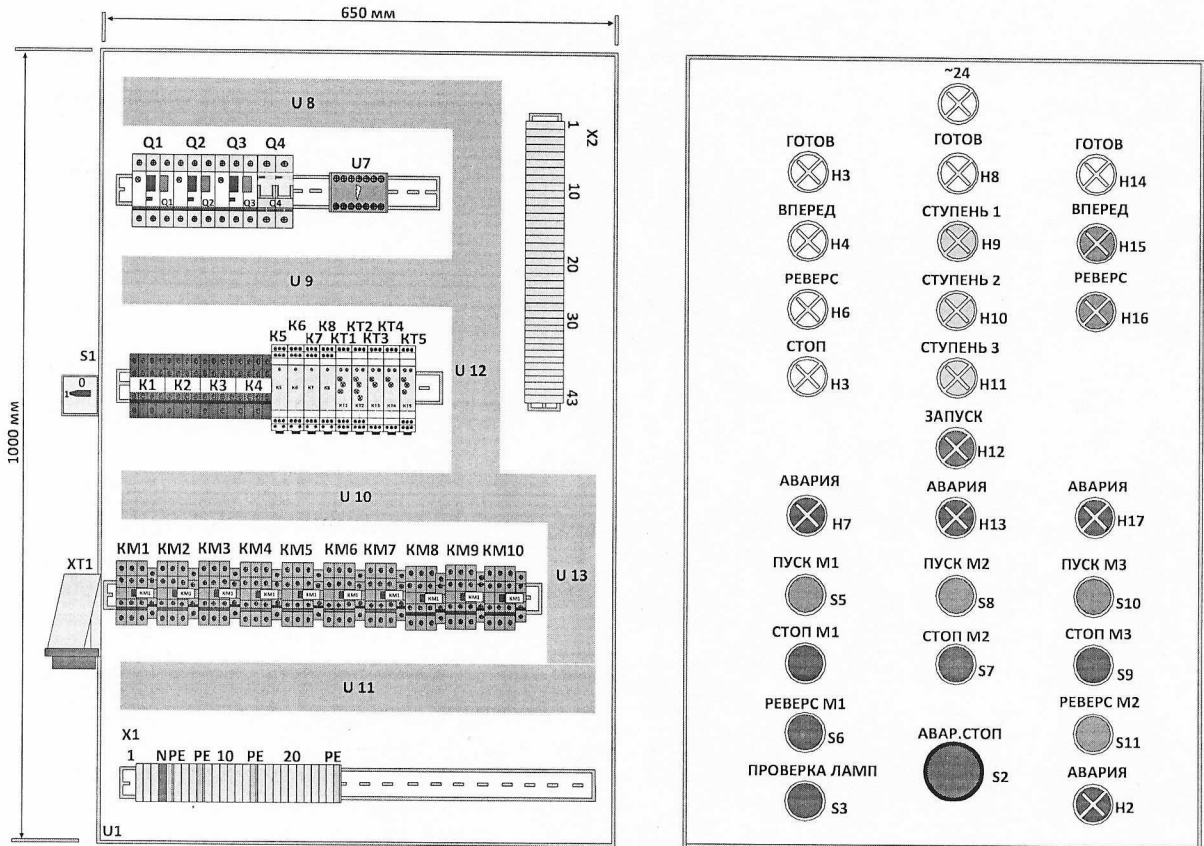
650 мм

1000 мм

U 8

Q1 Q2 Q3 Q4

Q1 Q2 Q3 Q4

U7

X2

1

10

20

30

43

U 9

K6 K8 KT2 KT4

K5 K7 KT1 KT3 KT5

S1

0

1

K1 K2 K3 K4

U 12

U 10

KM1 KM2 KM3 KM4 KM5 KM6 KM7 KM8 KM9 KM10

XT1

U 13

U 11

X1

1 NPE PE 10 PE 20 PE

U1

~24

ГОТОВ ГОТОВ ГОТОВ

H3 H8 H14

ВПЕРЕД СТУПЕНЬ 1 ВПЕРЕД

H4 H9 H15

РЕВЕРС СТУПЕНЬ 2 РЕВЕРС

H6 H10 H16

СТОП СТУПЕНЬ 3

H3 H11

ЗАПУСК

H12

АВАРИЯ АВАРИЯ АВАРИЯ

H7 H13 H17

ПУСК М1 ПУСК М2 ПУСК М3

S5 S8 S10

СТОП М1 СТОП М2 СТОП М3

S7 S9

РЕВЕРС М1 РЕВЕРС М2

S6 АВАР.СТОП S11

ПРОВЕРКА ЛАМП S2 АВАРИЯ

S3 H2